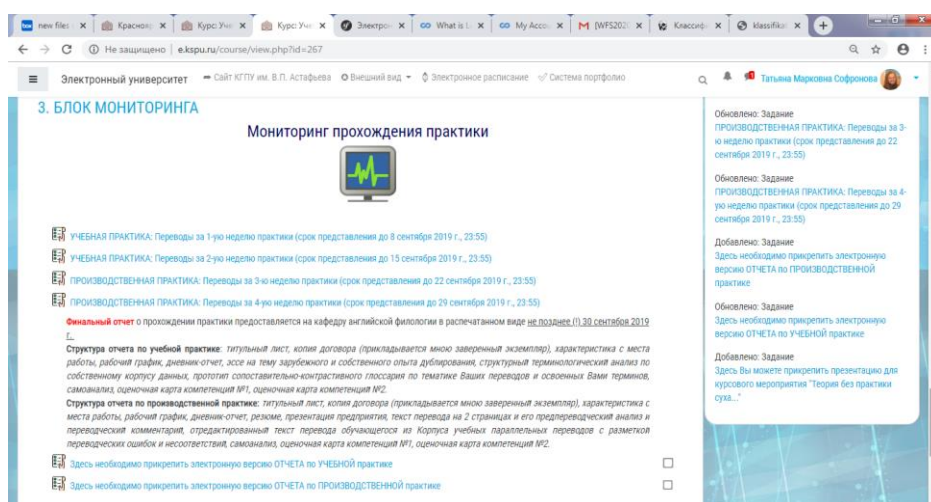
new files | Краснояр | Курс: Учи | Курс: Учи | Электрон | What is | My Accou | [WFS202 | Классиф | klassifika

Не защищено | e.kspu.ru/course/view.php?id=267

Электронный университет — Сайт КГПУ им. В.П. Астафьева — Внешний вид — Электронное расписание — Система портфолио — Татьяна Марковна Софронова

3. БЛОК МОНИТОРИНГА

Мониторинг прохождения практики

УЧЕБНАЯ ПРАКТИКА: Переводы за 1-ую неделю практики (срок представления до 8 сентября 2019 г., 23:55)

УЧЕБНАЯ ПРАКТИКА: Переводы за 2-ую неделю практики (срок представления до 15 сентября 2019 г., 23:55)

ПРОИЗВОДСТВЕННАЯ ПРАКТИКА: Переводы за 3-ю неделю практики (срок представления до 22 сентября 2019 г., 23:55)

ПРОИЗВОДСТВЕННАЯ ПРАКТИКА: Переводы за 4-ую неделю практики (срок представления до 29 сентября 2019 г., 23:55)

Финальный отчет о прохождении практики предоставляется на кафедру английской филологии в распечатанном виде не позднее (!) 30 сентября 2019 г.

Структура отчета по учебной практике: титульный лист, копия договора (прикладывается мною заверенный экземпляр), характеристика с места работы, рабочий график, дневник-отчет, эссе на тему зарубежного и собственного опыта дублирования, структурный терминологический анализ по собственному корпусу данных, прототип сопоставительно-контрастивного глоссария по тематике Ваших переводов и освоенных Вами терминов, самоанализ, оценочная карта компетенций №1, оценочная карта компетенций №2.

Структура отчета по производственной практике: титульный лист, копия договора (прикладывается мною заверенный экземпляр), характеристика с места работы, рабочий график, дневник-отчет, резюме, презентация предприятия, текст перевода на 2 страницах и его предпереводческий анализ и переводческий комментарий, отредактированный текст перевода обучающегося из Корпуса учебных параллельных переводов с разметкой переводческих ошибок и несоответствий, самоанализ, оценочная карта компетенций №1, оценочная карта компетенций №2.

Здесь необходимо прикрепить электронную версию ОТЧЕТА по УЧЕБНОЙ практике

Здесь необходимо прикрепить электронную версию ОТЧЕТА по ПРОИЗВОДСТВЕННОЙ практике

Обновлено: Задание
ПРОИЗВОДСТВЕННАЯ ПРАКТИКА: Переводы за 3-ю неделю практики (срок представления до 22 сентября 2019 г., 23:55)

Обновлено: Задание
ПРОИЗВОДСТВЕННАЯ ПРАКТИКА: Переводы за 4-ую неделю практики (срок представления до 29 сентября 2019 г., 23:55)

Добавлено: Задание
Здесь необходимо прикрепить электронную версию ОТЧЕТА по ПРОИЗВОДСТВЕННОЙ практике

Обновлено: Задание
Здесь необходимо прикрепить электронную версию ОТЧЕТА по УЧЕБНОЙ практике

Добавлено: Задание
Здесь Вы можете прикрепить презентацию для курсового мероприятия "Теория без практики суха..."